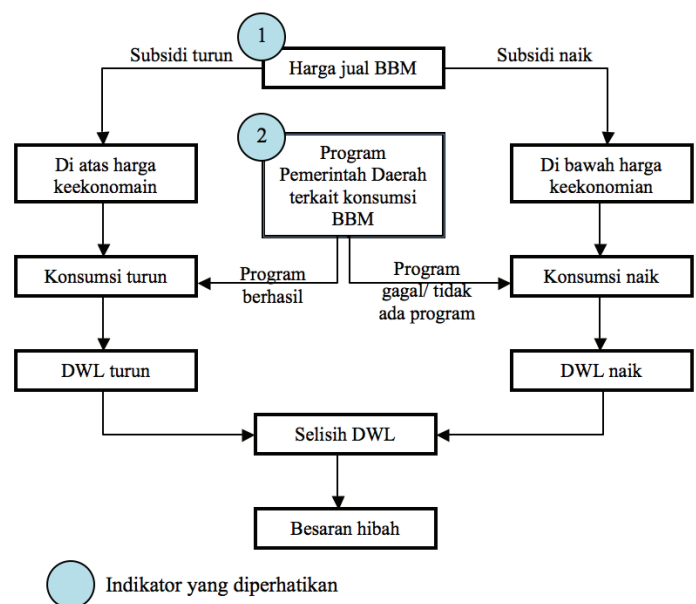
1

Harga jual BBM

Subsidi turun

Subsidi naik

Di atas harga keekonomain

2

Program Pemerintah Daerah terkait konsumsi BBM

Di bawah harga keekonomian

Konsumsi turun

Program berhasil

Program gagal/ tidak ada program

Konsumsi naik

DWL turun

DWL naik

Selisih DWL

Besaran hibah

Indikator yang diperhatikan